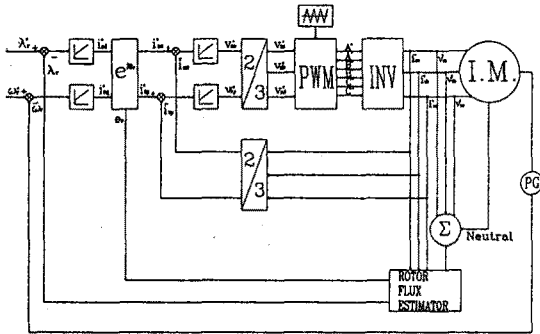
$\lambda_r^*$ + − $\lambda_r$ $\omega_r^*$ + − $\omega_r$ $i_{ds}^*$ $i_{qs}^*$ $e^{j\theta_e}$ $\theta_e$ $i_{ds}^*$ $i_{qs}^*$ $i_{ds}$ $i_{qs}$ $V_{ds}^*$ $V_{qs}^*$ 2/3 $V_{as}^*$ $V_{bs}^*$ $V_{cs}^*$ PWM INV $i_{as}$ $i_{bs}$ $i_{cs}$ $V_{as}$ $V_{bs}$ $V_{cs}$ I.M. PG 2/3 $\Sigma$ Neutral ROTOR FLUX ESTIMATOR